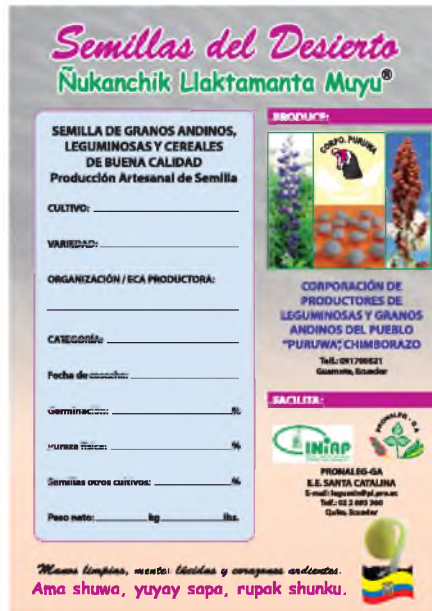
Semillas del Desierto
Ñukanchik Llaktamanta Muyu®

SEMILLA DE GRANOS ANDINOS, LEGUMINOSAS Y CEREALES DE BUENA CALIDAD
Producción Artesanal de Semilla

CULTIVO: ____________

VARIEDAD: ____________

ORGANIZACIÓN / ECA PRODUCTORA:
____________

CATEGORÍA: ____________

Fecha de cosecha: ____________

Germinación: ____________ %

Pureza física: ____________ %

Semillas otros cultivos: ____________ %

Peso neto: ______ kg ______ lbs.

PRODUCE:

CORPO. PURUWA

CORPORACIÓN DE PRODUCTORES DE LEGUMINOSAS Y GRANOS ANDINOS DEL PUEBLO "PURUWA" CHIMBORAZO

Telf.: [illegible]
Guamote, Ecuador

FACILITA:

INIAP

PRONALEG-GA

PRONALEG-GA
E.E. SANTA CATALINA
E-mail: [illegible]
Telf.: 02 2 693 360
Quito, Ecuador

Manos limpias, mentes lúcidas y corazones ardientes.
Ama shuwa, yuyay sapa, rupak shunku.